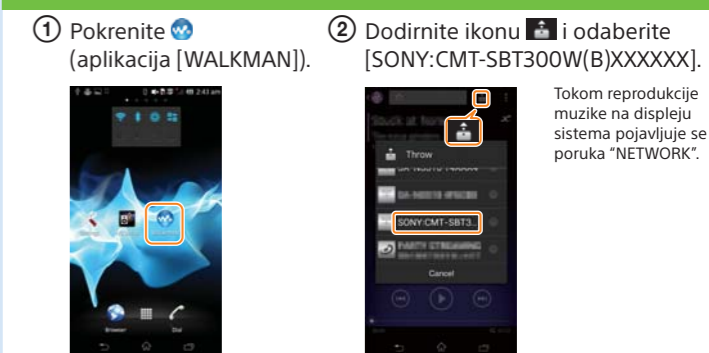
① Pokrenite (aplikacija [WALKMAN]).

2:43 am

Browser

Dial

② Dodirnite ikonu i odaberite [SONY:CMT-SBT300W(B)XXXXXX].

Throw

SONY:CMT-SBT3...

Cancel

Tokom reprodukcije muzike na displeju sistema pojavljuje se poruka “NETWORK”.